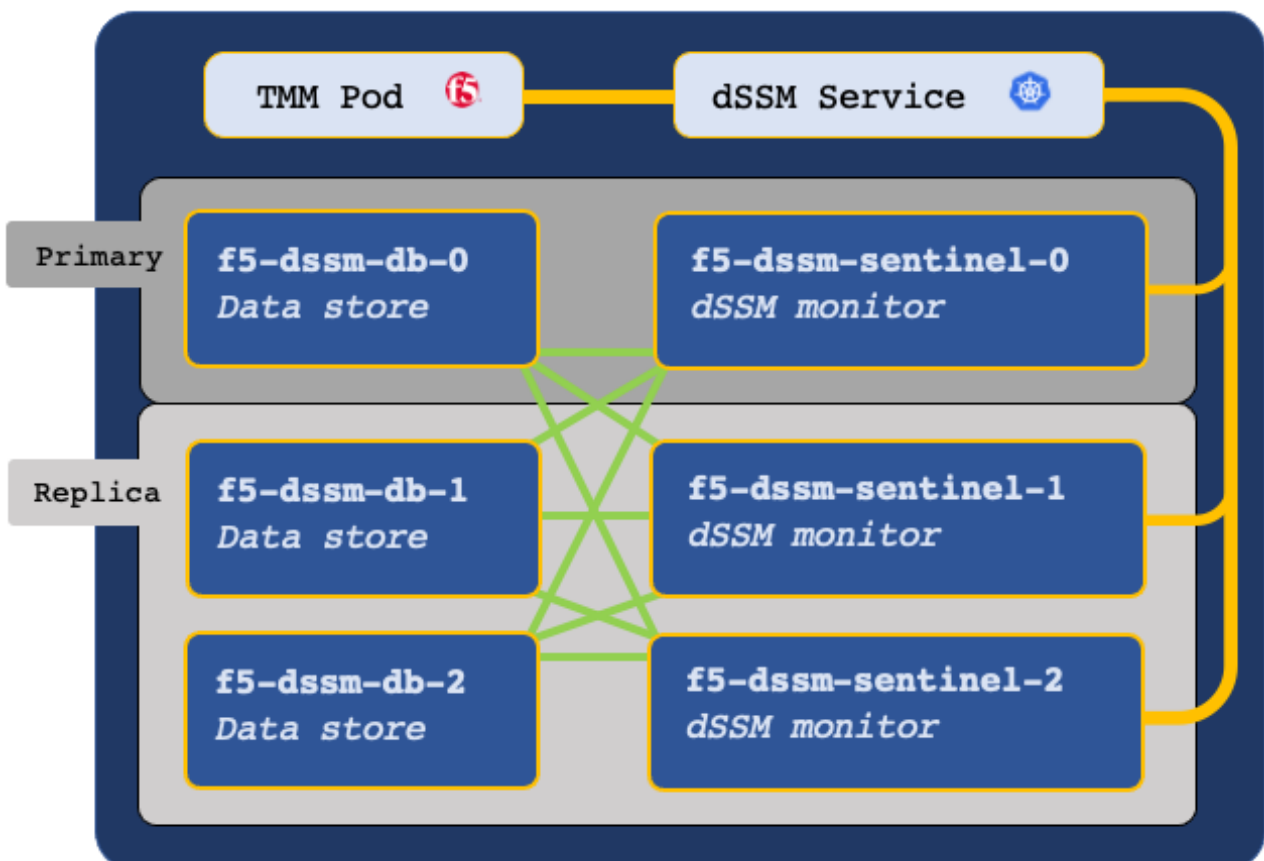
TMM Pod f5

dSSM Service

Primary

f5-dssm-db-0
*Data store*

f5-dssm-sentinel-0
*dSSM monitor*

Replica

f5-dssm-db-1
*Data store*

f5-dssm-sentinel-1
*dSSM monitor*

f5-dssm-db-2
*Data store*

f5-dssm-sentinel-2
*dSSM monitor*